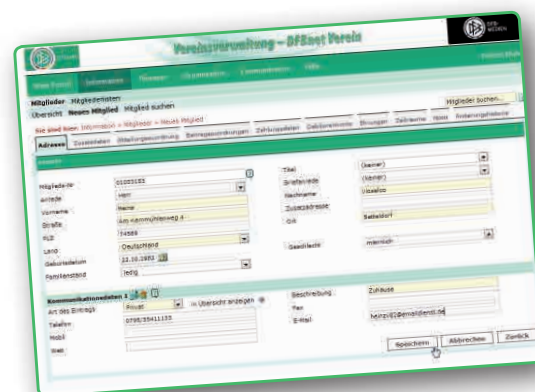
Vereinsverwaltung – DFBnet Verein

Mitglieder Mitgliederlisten
Übersicht Neues Mitglied Mitglied suchen

Mitglieder suchen...

Sie sind hier: Information » Mitglieder » Neues Mitglied

Adresse Zusatzdaten Abteilungszuordnung Beitragszuordnungen Zahlungsdaten Zahlungsnachweise Ehrungen Zeiträume Notiz Änderungshistorie

Mitglieds-Nr. 01005155
Anrede Herr
Vorname Heinz
Straße Am Kammühlenweg 4
PLZ 74589
Land Deutschland
Geburtsdatum 22.10.1982
Familienstand ledig

Titel (keiner)
Briefanrede (keiner)
Nachname Vitalello
Zusatzadresse
Ort Satteldorf
Geschlecht männlich

Kommunikationsdaten
Art des Eintrags Privat in Übersicht anzeigen
Telefon 0795/35411155
Mobil
Web

Beschreibung Zuhause
Fax
E-Mail heinzv01@emaildienst.de

Speichern Abbrechen Zurück